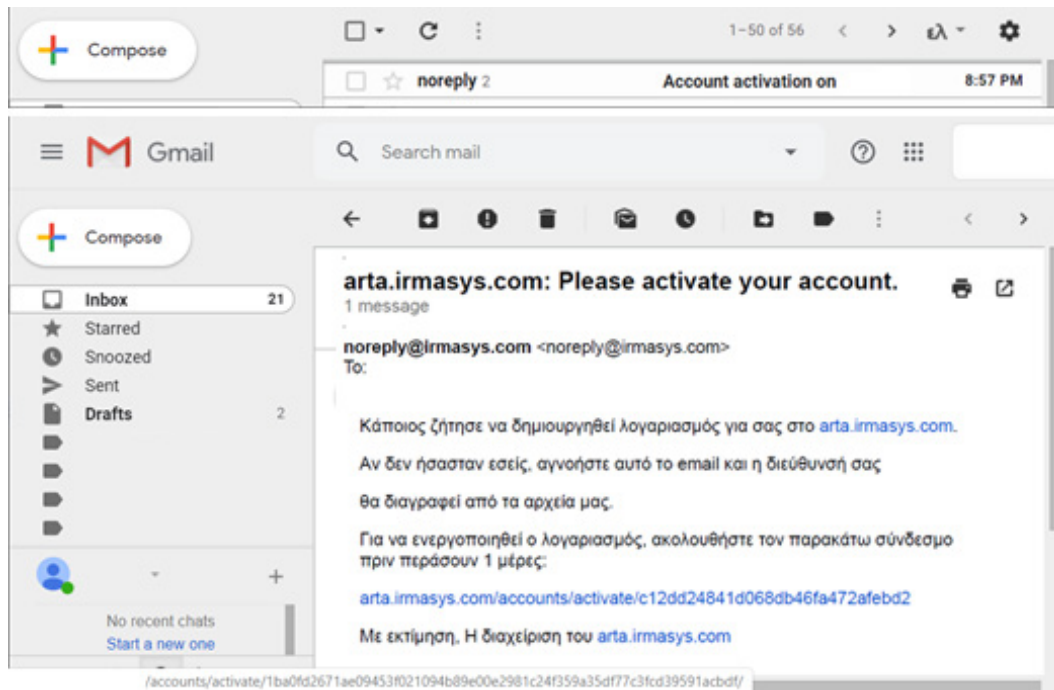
Compose

1–50 of 56

ελ

noreply 2

Account activation on

8:57 PM

Gmail

Search mail

Compose

Inbox 21

Starred

Snoozed

Sent

Drafts 2

No recent chats

Start a new one

arta.irmasys.com: Please activate your account.

1 message

noreply@irmasys.com <noreply@irmasys.com>

To:

Κάποιος ζήτησε να δημιουργηθεί λογαριασμός για σας στο arta.irmasys.com.

Αν δεν ήσασταν εσείς, αγνοήστε αυτό το email και η διεύθυνσή σας

θα διαγραφεί από τα αρχεία μας.

Για να ενεργοποιηθεί ο λογαριασμός, ακολουθήστε τον παρακάτω σύνδεσμο πριν περάσουν 1 μέρες:

arta.irmasys.com/accounts/activate/c12dd24841d068db46fa472afebd2

Με εκτίμηση, Η διαχείριση του arta.irmasys.com

/accounts/activate/1ba0fd2671ae09453f021094b89e00e2981c24f359a35df77c3fcd39591acbdf/